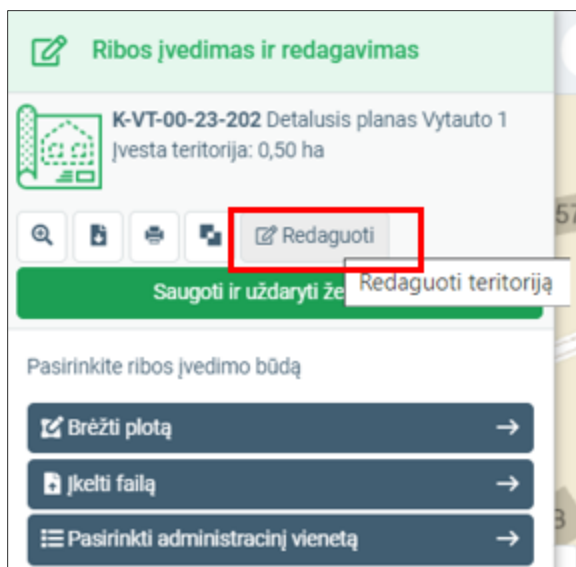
Ribos įvedimas ir redagavimas

K-VT-00-23-202 Detalusis planas Vytauto 1
Įvesta teritorija: 0,50 ha

Redaguoti

Redaguoti teritoriją

Saugoti ir uždaryti že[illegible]

Pasirinkite ribos įvedimo būdą

Brėžti plotą

Įkelti failą

Pasirinkti administracinį vienetą

57

3